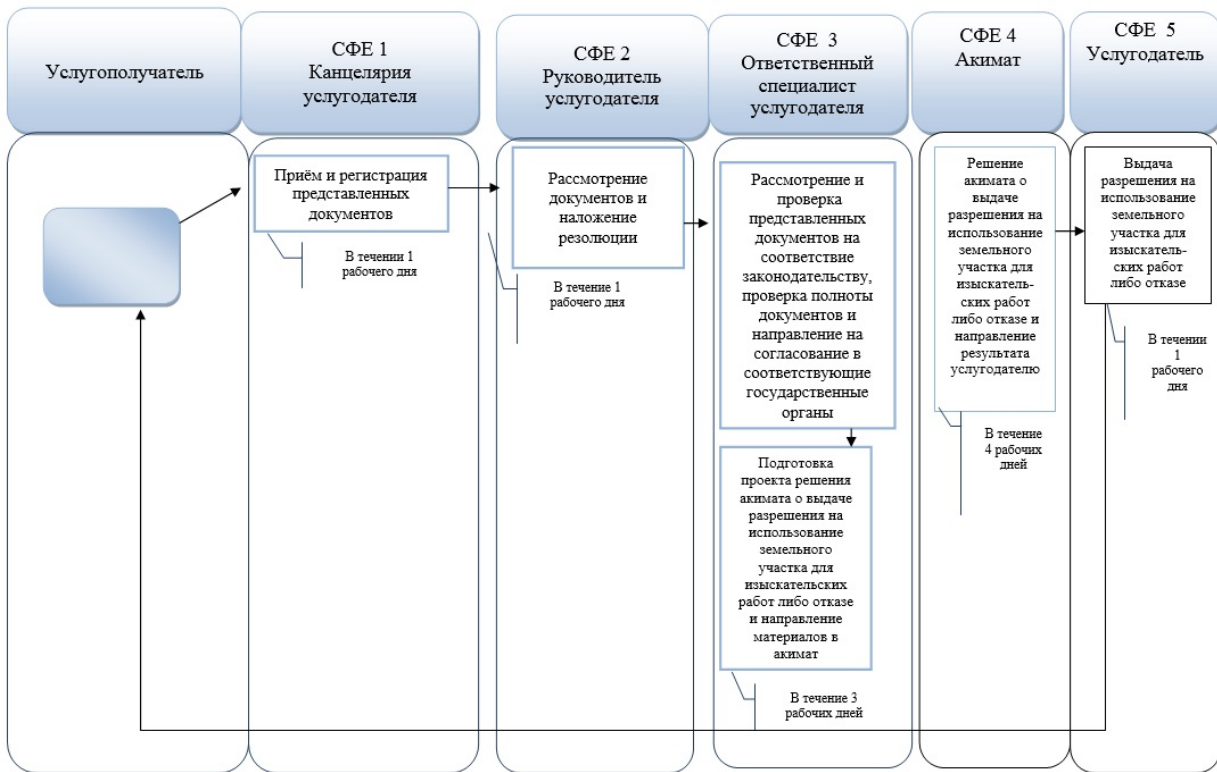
Услугополучатель

СФЕ 1
Канцелярия услугодателя

СФЕ 2
Руководитель услугодателя

СФЕ 3
Ответственный специалист услугодателя

СФЕ 4
Акимат

СФЕ 5
Услугодатель

Приём и регистрация представленных документов

В течении 1 рабочего дня

Рассмотрение документов и наложение резолюции

В течение 1 рабочего дня

Рассмотрение и проверка представленных документов на соответствие законодательству, проверка полноты документов и направление на согласование в соответствующие государственные органы

Подготовка проекта решения акимата о выдаче разрешения на использование земельного участка для изыскательских работ либо отказе и направление материалов в акимат

В течение 3 рабочих дней

Решение акимата о выдаче разрешения на использование земельного участка для изыскательских работ либо отказе и направление результата услугодателю

В течение 4 рабочих дней

Выдача разрешения на использование земельного участка для изыскательских работ либо отказе

В течении 1 рабочего дня